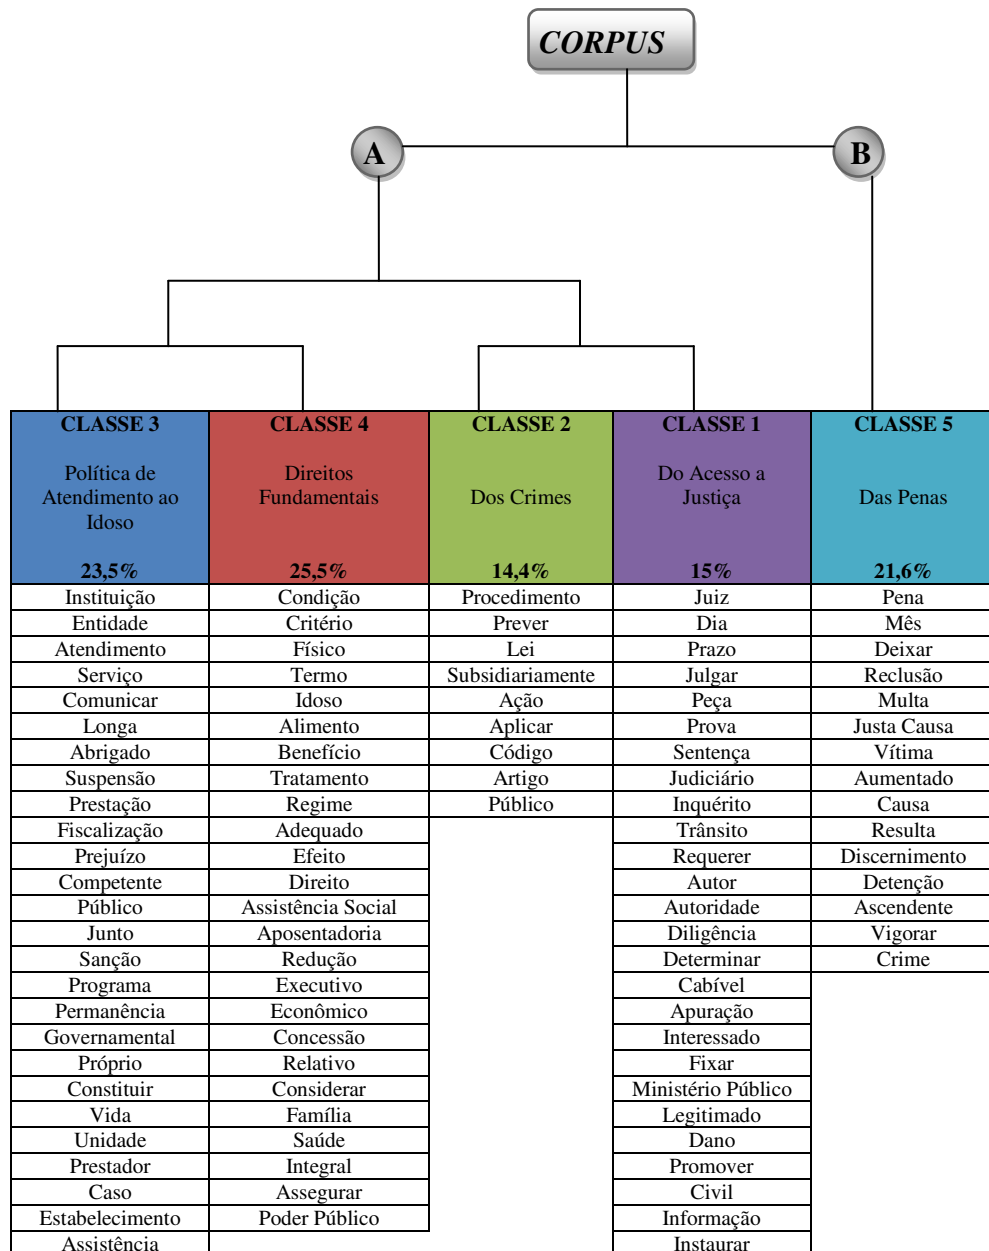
CORPUS

A

B

| CLASSE 3 Política de Atendimento ao Idoso 23,5% | CLASSE 4 Direitos Fundamentais 25,5% | CLASSE 2 Dos Crimes 14,4% | CLASSE 1 Do Acesso a Justiça 15% | CLASSE 5 Das Penas 21,6% |
|---|---|---|---|---|
| Instituição | Condição | Procedimento | Juiz | Pena |
| Entidade | Critério | Prever | Dia | Mês |
| Atendimento | Físico | Lei | Prazo | Deixar |
| Serviço | Termo | Subsidiariamente | Julgar | Reclusão |
| Comunicar | Idoso | Ação | Peça | Multa |
| Longa | Alimento | Aplicar | Prova | Justa Causa |
| Abrigado | Benefício | Código | Sentença | Vítima |
| Suspensão | Tratamento | Artigo | Judiciário | Aumentado |
| Prestação | Regime | Público | Inquérito | Causa |
| Fiscalização | Adequado | | Trânsito | Resulta |
| Prejuízo | Efeito | | Requerer | Discernimento |
| Competente | Direito | | Autor | Detenção |
| Público | Assistência Social | | Autoridade | Ascendente |
| Junto | Aposentadoria | | Diligência | Vigorar |
| Sanção | Redução | | Determinar | Crime |
| Programa | Executivo | | Cabível | |
| Permanência | Econômico | | Apuração | |
| Governamental | Concessão | | Interessado | |
| Próprio | Relativo | | Fixar | |
| Constituir | Considerar | | Ministério Público | |
| Vida | Família | | Legitimado | |
| Unidade | Saúde | | Dano | |
| Prestador | Integral | | Promover | |
| Caso | Assegurar | | Civil | |
| Estabelecimento | Poder Público | | Informação | |
| Assistência | | | Instaurar | |